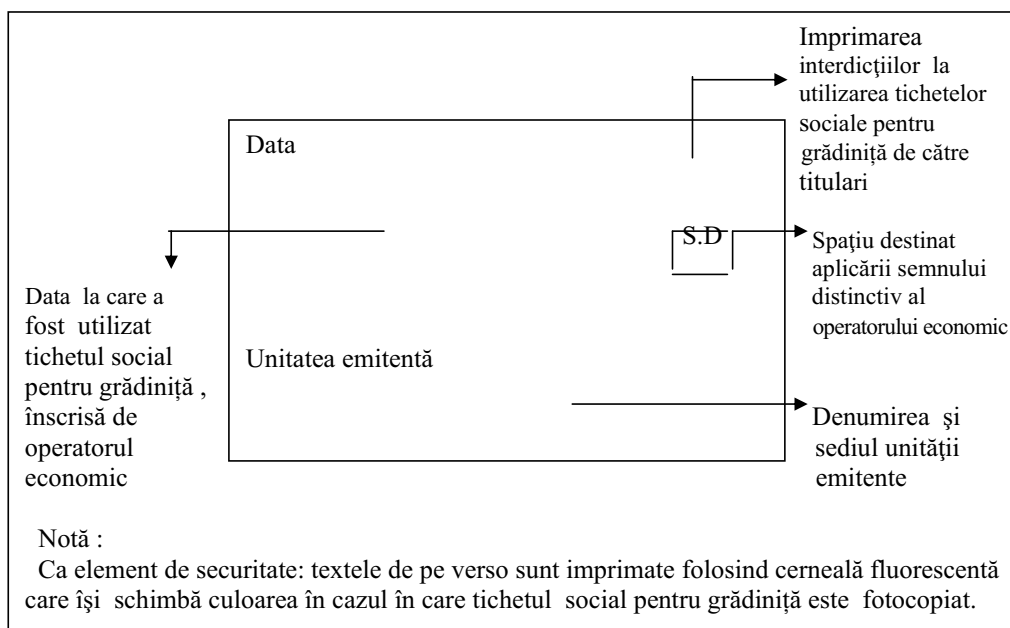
Imprimarea interdicţiilor la utilizarea tichetelor sociale pentru grădiniţă de către titulari

Data

S.D

Spaţiu destinat aplicării semnului distinctiv al operatorului economic

Data la care a fost utilizat tichetul social pentru grădiniţă , înscrisă de operatorul economic

Unitatea emitentă

Denumirea şi sediul unităţii emitente

Notă :

Ca element de securitate: textele de pe verso sunt imprimate folosind cerneală fluorescentă care îşi schimbă culoarea în cazul în care tichetul social pentru grădiniţă este fotocopiat.